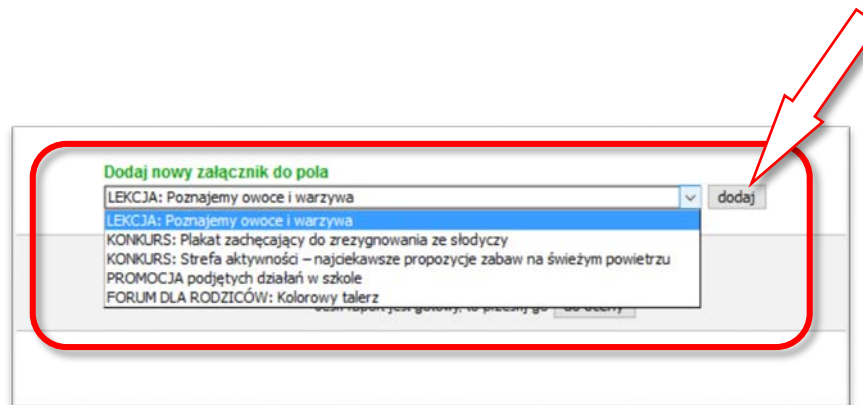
Dodaj nowy załącznik do pola

LEKCJA: Poznajemy owoce i warzywa

dodaj

LEKCJA: Poznajemy owoce i warzywa
KONKURS: Plakat zachęcający do zrezygnowania ze słodyczy
KONKURS: Strefa aktywności – najciekawsze propozycje zabaw na świeżym powietrzu
PROMOCJA podjętych działań w szkole
FORUM DLA RODZICÓW: Kolorowy talerz

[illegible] raport jest gotowy, to prześlij go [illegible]